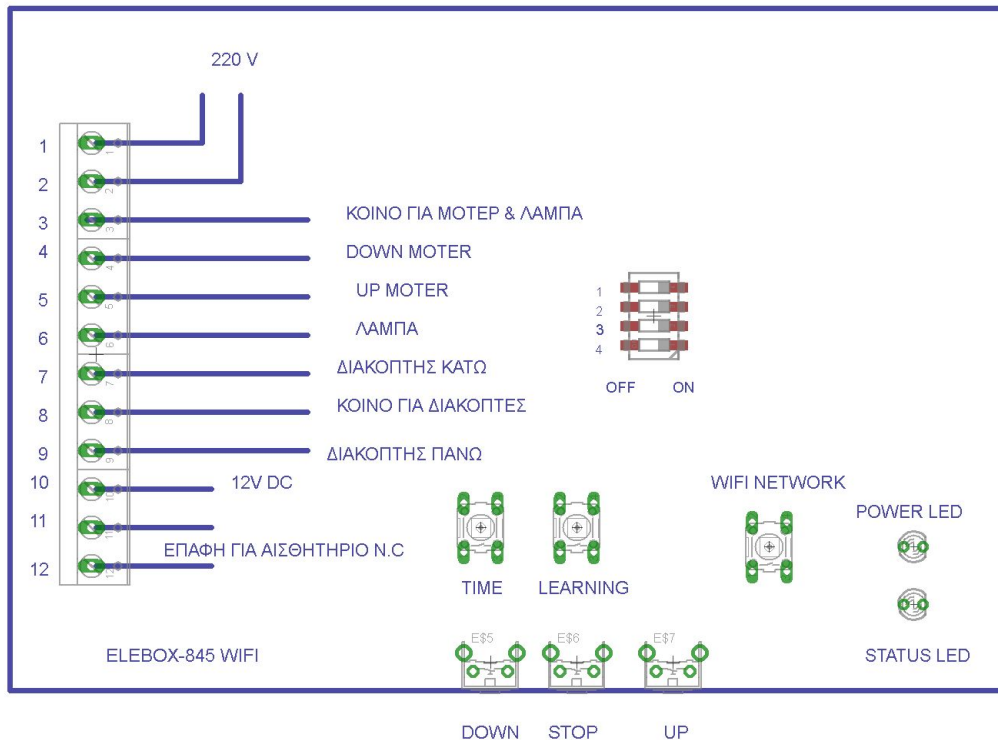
220 V

1
2
3
4
5
6
7
8
9
10
11
12

ΚΟΙΝΟ ΓΙΑ ΜΟΤΕΡ & ΛΑΜΠΑ
DOWN MOTER
UP MOTER
ΛΑΜΠΑ
ΔΙΑΚΟΠΤΗΣ ΚΑΤΩ
ΚΟΙΝΟ ΓΙΑ ΔΙΑΚΟΠΤΕΣ
ΔΙΑΚΟΠΤΗΣ ΠΑΝΩ
12V DC
ΕΠΑΦΗ ΓΙΑ ΑΙΣΘΗΤΗΡΙΟ Ν.C

1
2
3
4
OFF ON

WIFI NETWORK
POWER LED
TIME LEARNING
STATUS LED

ELEBOX-845 WIFI

E$5 E$6 E$7

DOWN STOP UP